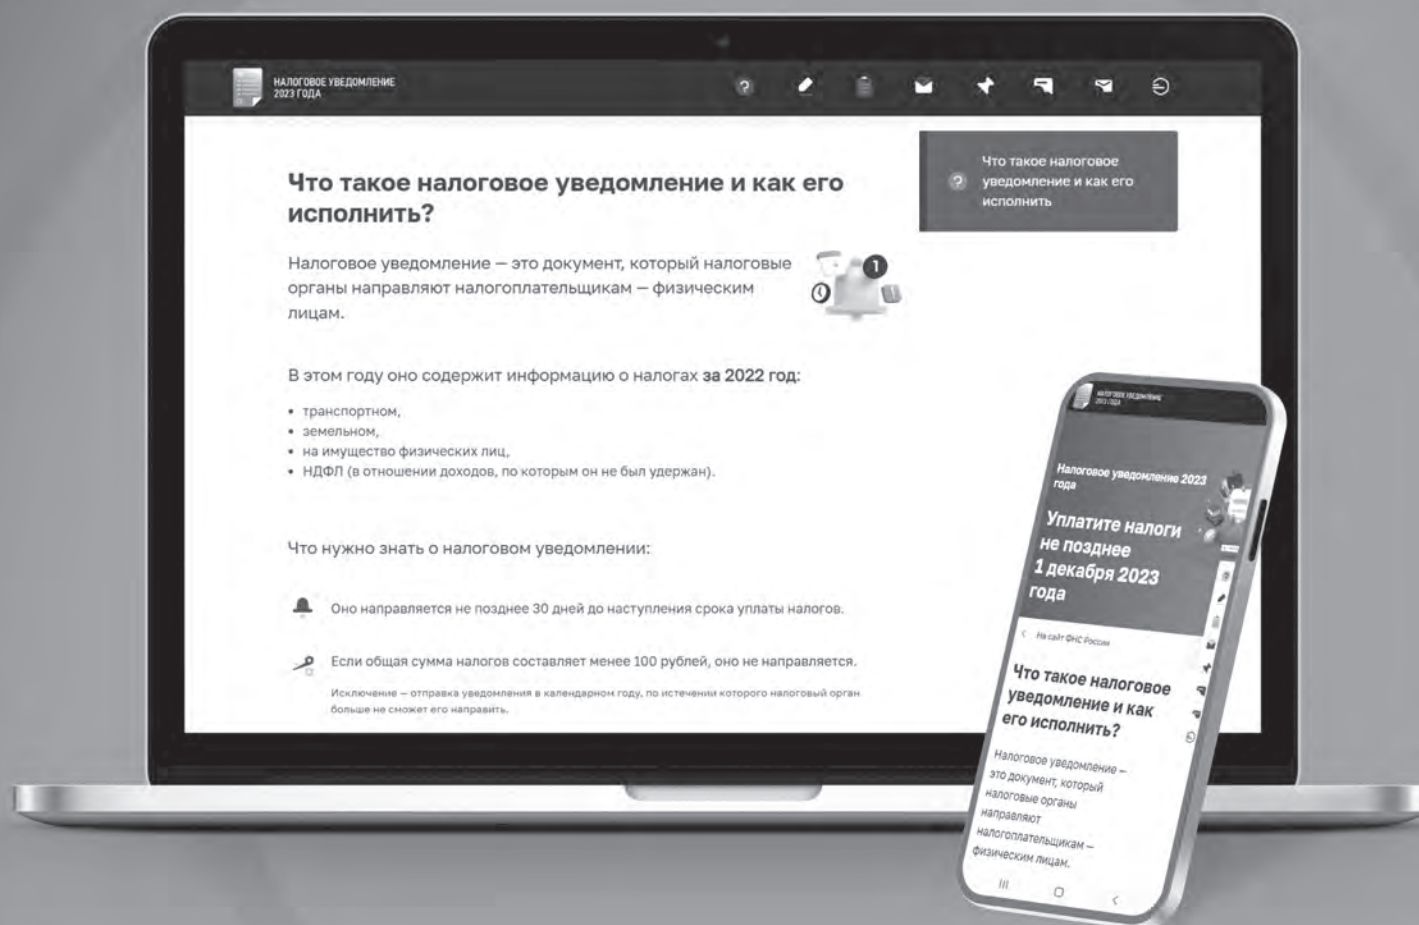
НАЛОГОВОЕ УВЕДОМЛЕНИЕ
2023 ГОДА

Что такое налоговое уведомление и как его исполнить

Что такое налоговое уведомление и как его исполнить?

Налоговое уведомление — это документ, который налоговые органы направляют налогоплательщикам — физическим лицам.

В этом году оно содержит информацию о налогах **за 2022 год:**

- транспортном,
- земельном,
- на имущество физических лиц,
- НДФЛ (в отношении доходов, по которым он не был удержан).

Что нужно знать о налоговом уведомлении:

Оно направляется не позднее 30 дней до наступления срока уплаты налогов.

Если общая сумма налогов составляет менее 100 рублей, оно не направляется.

Исключение — отправка уведомления в календарном году, по истечении которого налоговый орган больше не сможет его направить.

НАЛОГОВОЕ УВЕДОМЛЕНИЕ
2023 ГОДА

Налоговое уведомление 2023 года

Уплатите налоги не позднее 1 декабря 2023 года

На сайт ФНС России

Что такое налоговое уведомление и как его исполнить?

Налоговое уведомление – это документ, который налоговые органы направляют налогоплательщикам – физическим лицам.